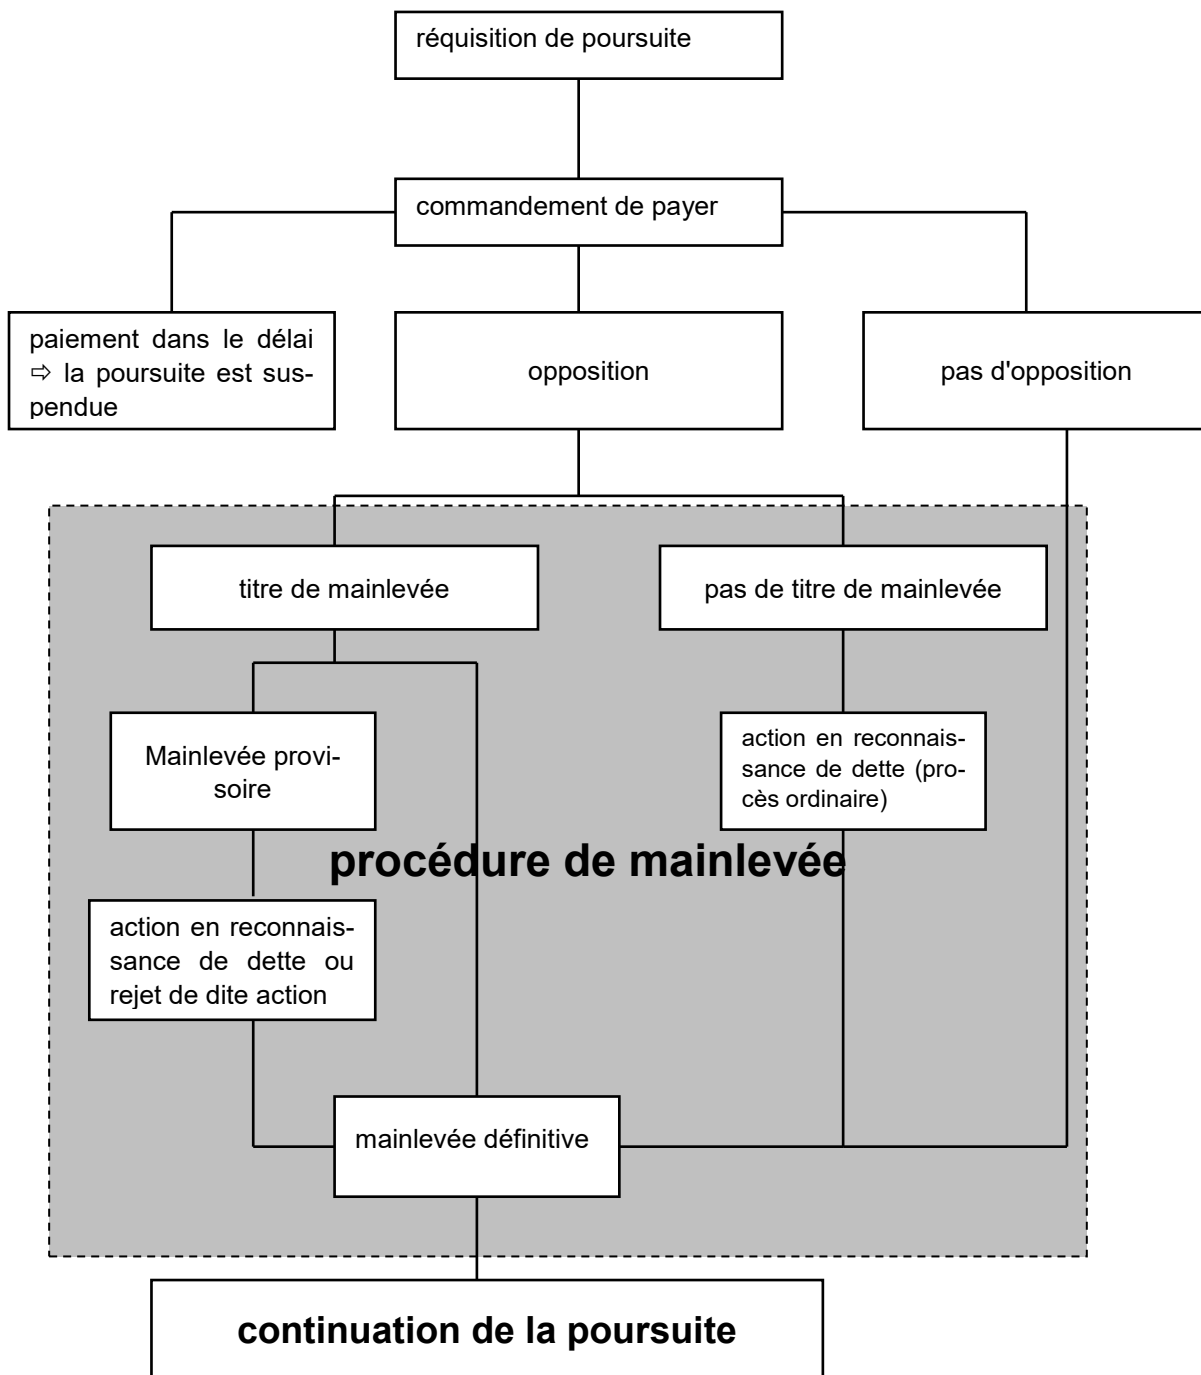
réquisition de poursuite

commandement de payer

paiement dans le délai ⇨ la poursuite est suspendue

opposition

pas d'opposition

titre de mainlevée

pas de titre de mainlevée

Mainlevée provisoire

action en reconnaissance de dette (procès ordinaire)

procédure de mainlevée

action en reconnaissance de dette ou rejet de dite action

mainlevée définitive

continuation de la poursuite